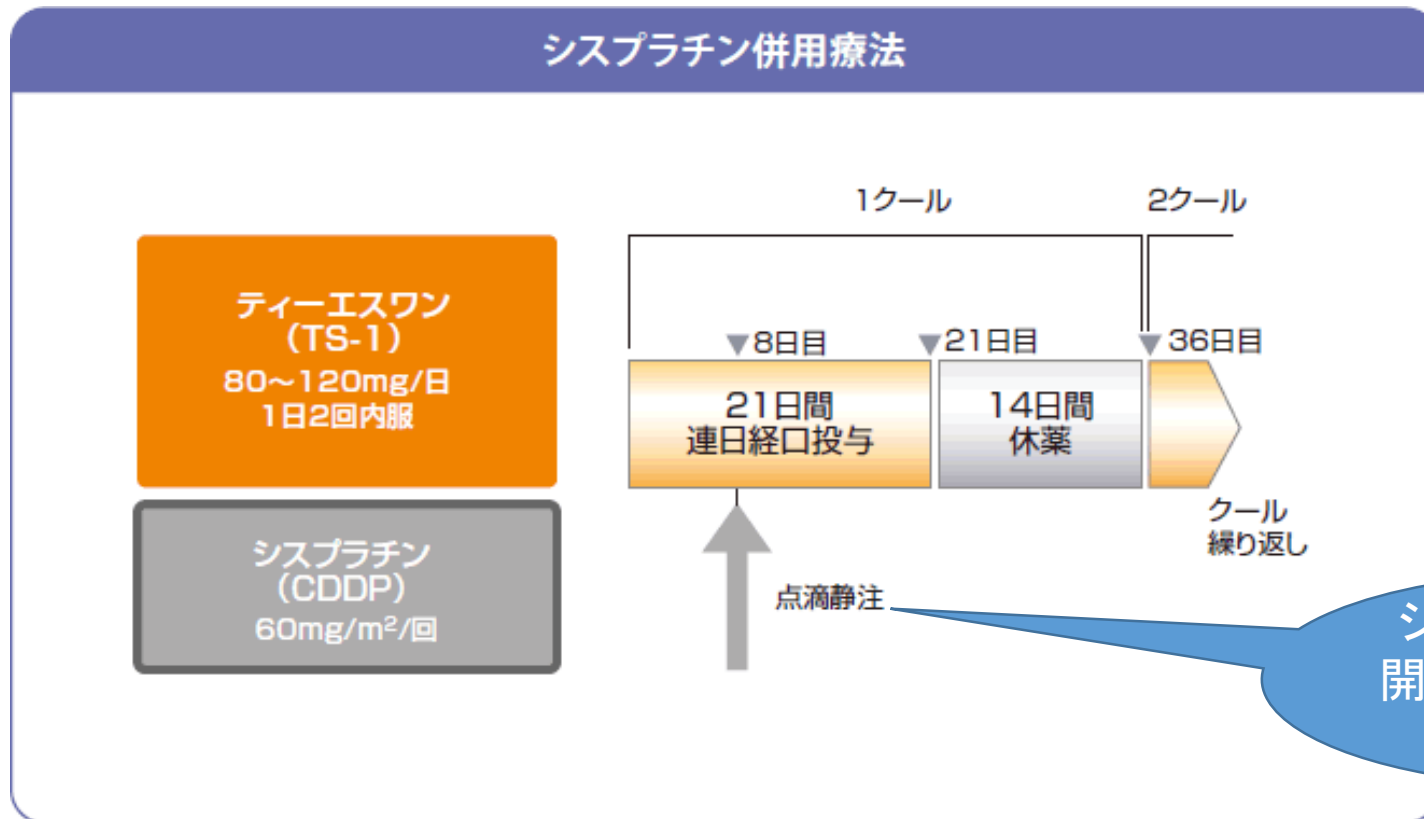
シスプラチン併用療法

ティーエスワン
（TS-1）
80～120mg/日
1日2回内服

シスプラチン
（CDDP）
60mg/m$^2$/回

1クール

2クール

▼8日目 ▼21日目 ▼36日目

21日間
連日経口投与

14日間
休薬

クール
繰り返し

点滴静注

シ
開